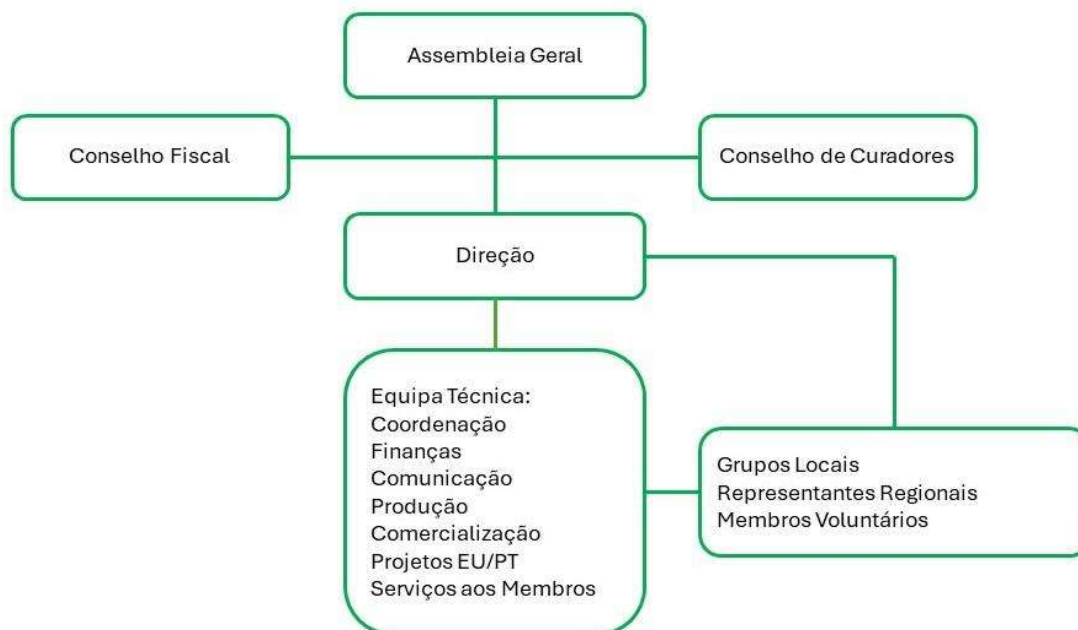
Assembleia Geral

Conselho Fiscal

Conselho de Curadores

Direção

Equipa Técnica:
Coordenação
Finanças
Comunicação
Produção
Comercialização
Projetos EU/PT
Serviços aos Membros

Grupos Locais
Representantes Regionais
Membros Voluntários